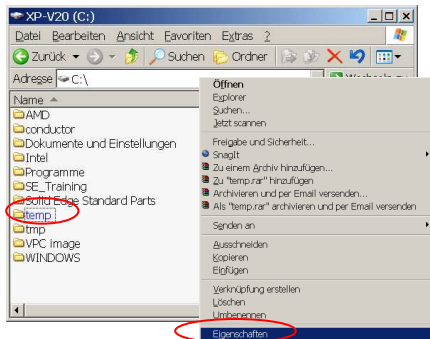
XP-V20 (C:)

Datei Bearbeiten Ansicht Favoriten Extras ?

Zurück Suchen Ordner

Adresse C:\

Wechseln zu

Name

AMD
conductor
Dokumente und Einstellungen
Intel
Programme
SE_Training
Solid Edge Standard Parts
temp
tmp
VPC Image
WINDOWS

Öffnen
Explorer
Suchen...
Jetzt scannen
Freigabe und Sicherheit...
SnagIt
Zu einem Archiv hinzufügen...
Zu "temp.rar" hinzufügen
Archivieren und per Email versenden...
Als "temp.rar" archivieren und per Email versenden
Senden an
Ausschneiden
Kopieren
Einfügen
Verknüpfung erstellen
Löschen
Umbenennen
Eigenschaften